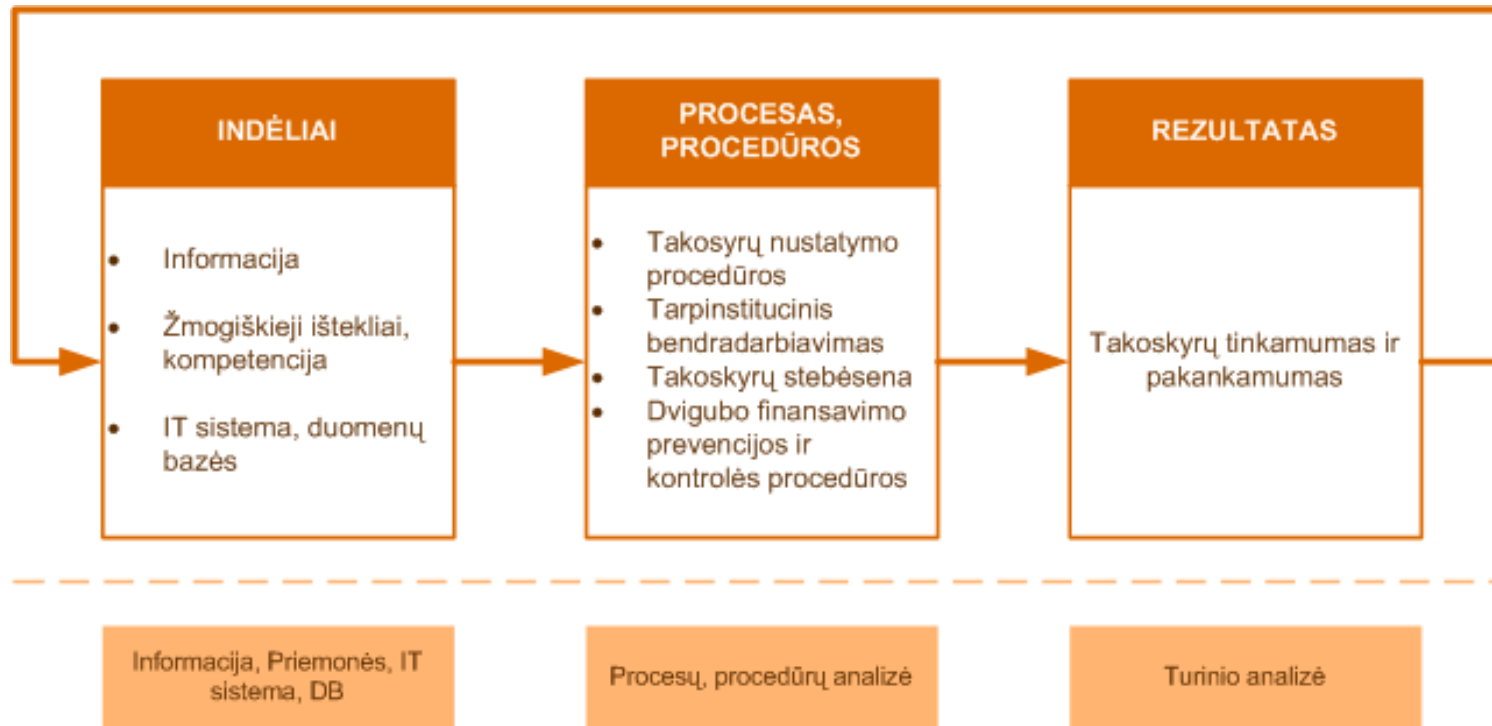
INDĖLIAI

- Informacija
- Žmogiškieji ištekliai, kompetencija
- IT sistema, duomenų bazės

PROCESAS, PROCEDŪROS

- Takosyrų nustatymo procedūros
- Tarpinstitucinis bendradarbiavimas
- Takoskyrų stebėsena
- Dvigubo finansavimo prevencijos ir kontrolės procedūros

REZULTATAS

Takoskyrų tinkamumas ir pakankamumas

Informacija, Priemonės, IT sistema, DB

Procesų, procedūrų analizė

Turinio analizė